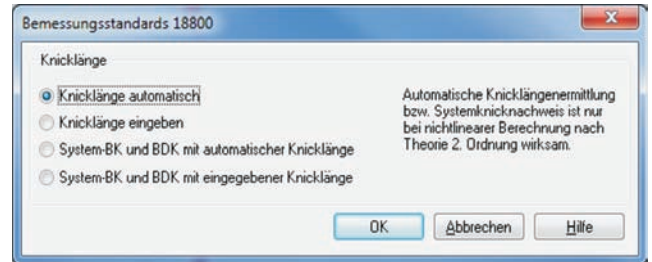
Bemessungsstandards 18800

Knicklänge

Knicklänge automatisch

Knicklänge eingeben

System-BK und BDK mit automatischer Knicklänge

System-BK und BDK mit eingegebener Knicklänge

Automatische Knicklängenermittlung bzw. Systemknicknachweis ist nur bei nichtlinearer Berechnung nach Theorie 2. Ordnung wirksam.

OK

Abbrechen

Hilfe